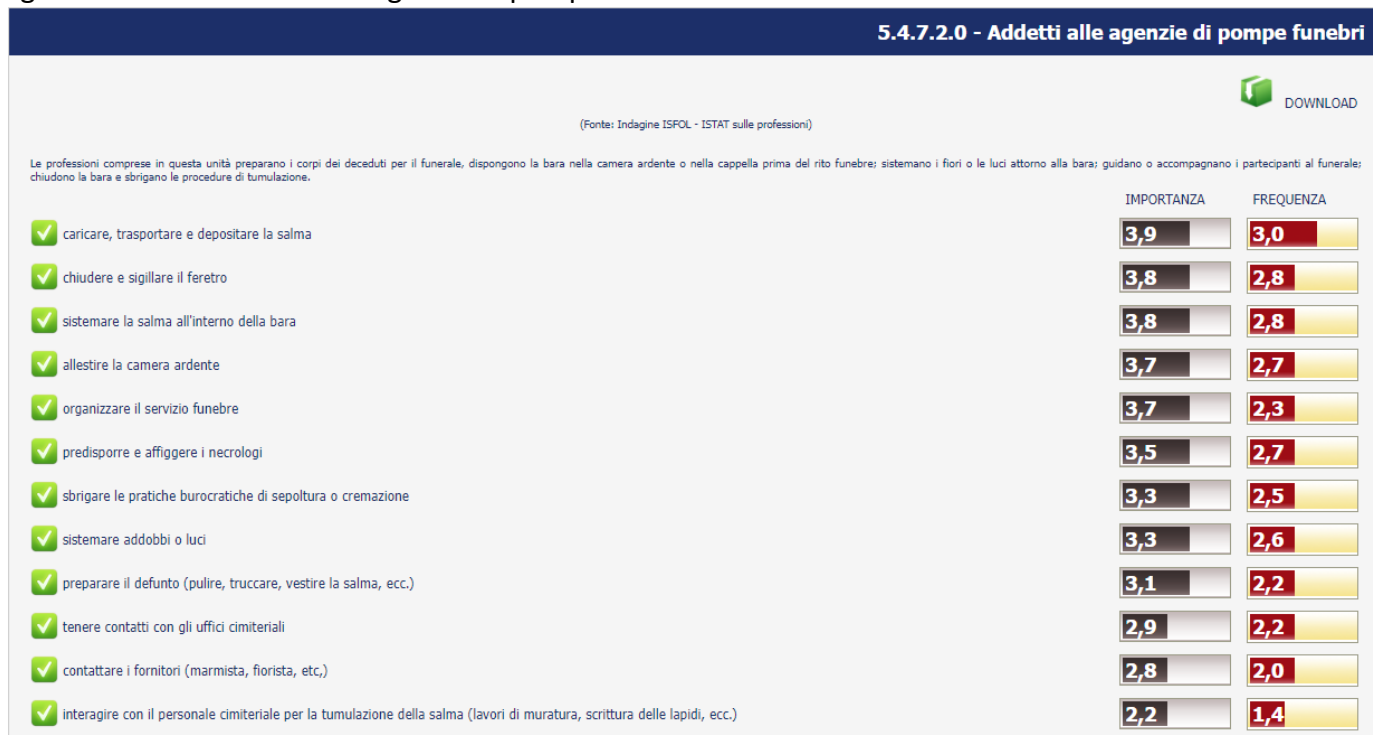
5.4.7.2.0 - Addetti alle agenzie di pompe funebri

DOWNLOAD

(Fonte: Indagine ISFOL - ISTAT sulle professioni)

Le professioni comprese in questa unità preparano i corpi dei deceduti per il funerale, dispongono la bara nella camera ardente o nella cappella prima del rito funebre; sistemano i fiori o le luci attorno alla bara; guidano o accompagnano i partecipanti al funerale; chiudono la bara e sbrigano le procedure di tumulazione.

| | IMPORTANZA | FREQUENZA |
|---|---|---|
| caricare, trasportare e depositare la salma | 3,9 | 3,0 |
| chiudere e sigillare il feretro | 3,8 | 2,8 |
| sistemare la salma all'interno della bara | 3,8 | 2,8 |
| allestire la camera ardente | 3,7 | 2,7 |
| organizzare il servizio funebre | 3,7 | 2,3 |
| predisporre e affiggere i necrologi | 3,5 | 2,7 |
| sbrigare le pratiche burocratiche di sepoltura o cremazione | 3,3 | 2,5 |
| sistemare addobbi o luci | 3,3 | 2,6 |
| preparare il defunto (pulire, truccare, vestire la salma, ecc.) | 3,1 | 2,2 |
| tenere contatti con gli uffici cimiteriali | 2,9 | 2,2 |
| contattare i fornitori (marmista, fiorista, etc,) | 2,8 | 2,0 |
| interagire con il personale cimiteriale per la tumulazione della salma (lavori di muratura, scrittura delle lapidi, ecc.) | 2,2 | 1,4 |